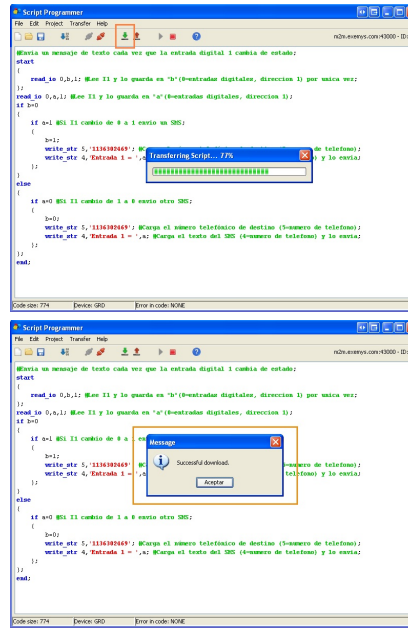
Script Programmer

File Edit Project Transfer Help

m2m.evensys.com:43000 - ID:

#Envia un mensaje de texto cada vez que la entrada digital 1 cambia de estado;
start
{
read_io 0,b,1; #Lee I1 y lo guarda en 'b'(0=entradas digitales, direccion 1) por unica vez;
};
read_io 0,a,1; #Lee I1 y lo guarda en 'a'(0=entradas digitales, direccion 1);
if b=0
{
if a=1 #Si I1 cambio de 0 a 1 envio un SMS;
{
b=1;
write_str 5,'1136302469'; #C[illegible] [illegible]e telefono);
write_str 4,'Entrada 1 = ',a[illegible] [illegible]) y lo envia;
};
}
else
{
if a=0 #Si I1 cambio de 1 a 0 envio otro SMS;
{
b=0;
write_str 5,'1136302469'; #Carga el numero telefonico de destino (5=numero de telefono);
write_str 4,'Entrada 1 = ',a; #Carga el texto del SMS (4=numero de telefono) y lo envia;
};
};
end;

Transferring Script... 77%

Code size: 774 Device: GRD Error in code: NONE

Script Programmer

File Edit Project Transfer Help

m2m.evensys.com:43000 - ID:

#Envia un mensaje de texto cada vez que la entrada digital 1 cambia de estado;
start
{
read_io 0,b,1; #Lee I1 y lo guarda en 'b'(0=entradas digitales, direccion 1) por unica vez;
};
read_io 0,a,1; #Lee I1 y lo guarda en 'a'(0=entradas digitales, direccion 1);
if b=0
{
if a=1 #Si I1 cambio de 0 a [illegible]
{
b=1;
write_str 5,'1136302469' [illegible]umero de telefono);
write_str 4,'Entrada 1 = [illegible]fono) y lo envia;
};
}
else
{
if a=0 #Si I1 cambio de 1 a 0 envio otro SMS;
{
b=0;
write_str 5,'1136302469'; #Carga el numero telefonico de destino (5=numero de telefono);
write_str 4,'Entrada 1 = ',a; #Carga el texto del SMS (4=numero de telefono) y lo envia;
};
};
end;

Message

Successful download.

Aceptar

Code size: 774 Device: GRD Error in code: NONE